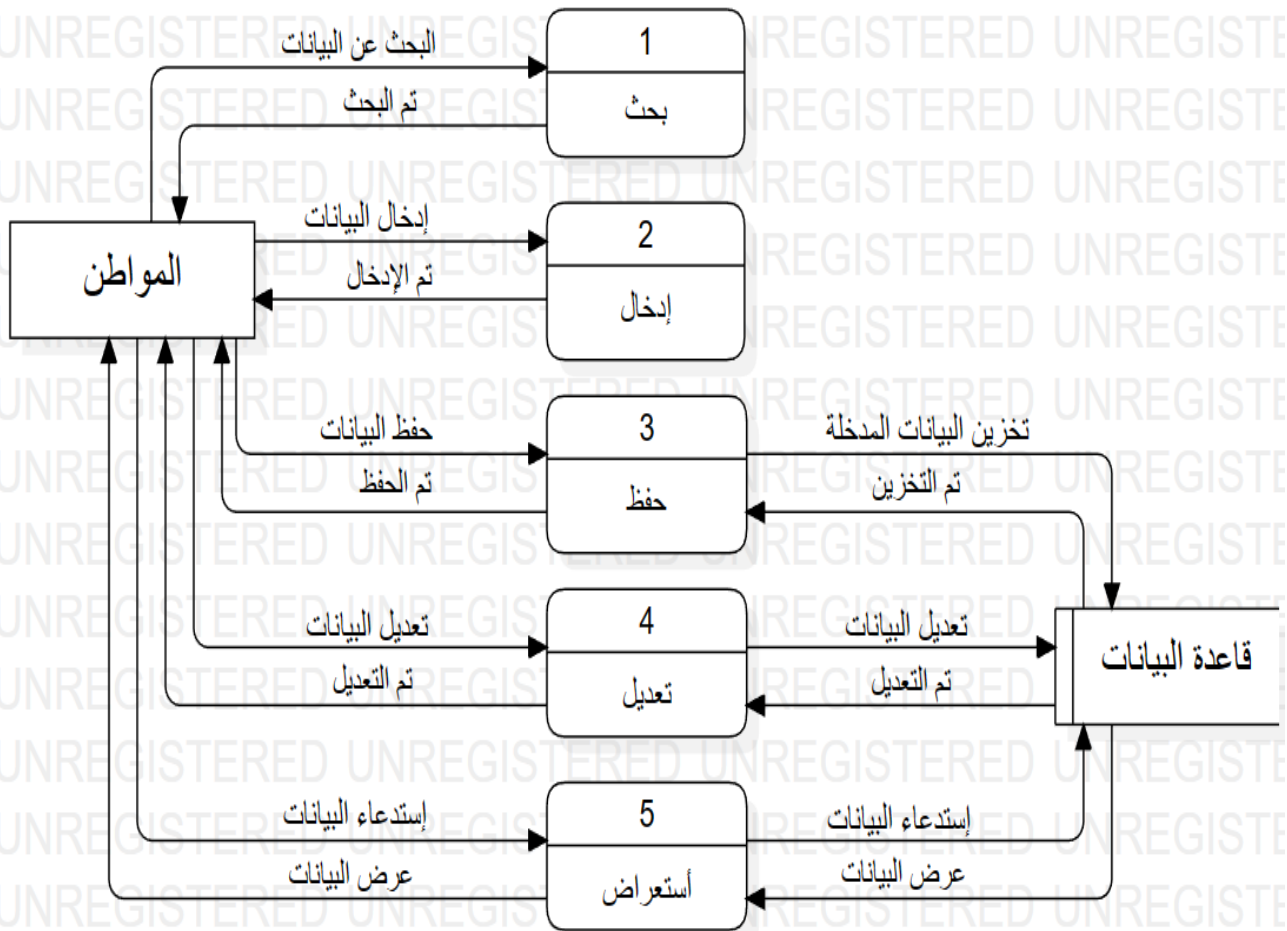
البحث عن البيانات
1
بحث
تم البحث
إدخال البيانات
2
إدخال
تم الإدخال
المواطن
حفظ البيانات
3
حفظ
تم الحفظ
تخزين البيانات المدخلة
تم التخزين
تعديل البيانات
4
تعديل
تم التعديل
تعديل البيانات
تم التعديل
قاعدة البيانات
إستدعاء البيانات
5
أستعراض
عرض البيانات
إستدعاء البيانات
عرض البيانات
UNREGISTERED UNREGISTERED UNREGISTERED